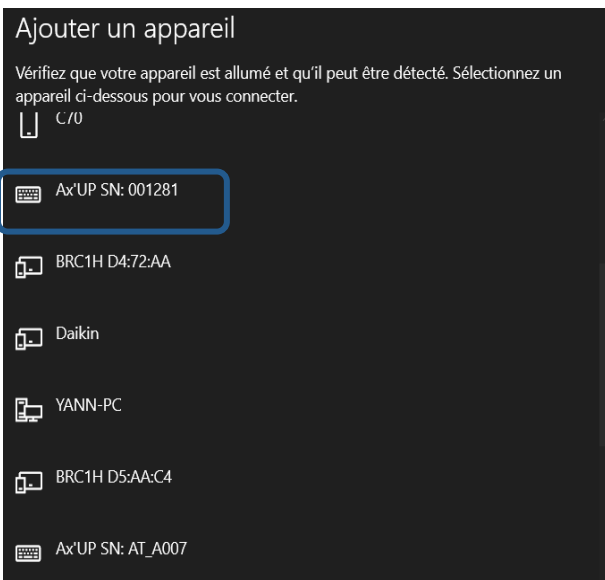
Ajouter un appareil

Vérifiez que votre appareil est allumé et qu'il peut être détecté. Sélectionnez un appareil ci-dessous pour vous connecter.

C70

Ax'UP SN: 001281

BRC1H D4:72:AA

Daikin

YANN-PC

BRC1H D5:AA:C4

Ax'UP SN: AT_A007